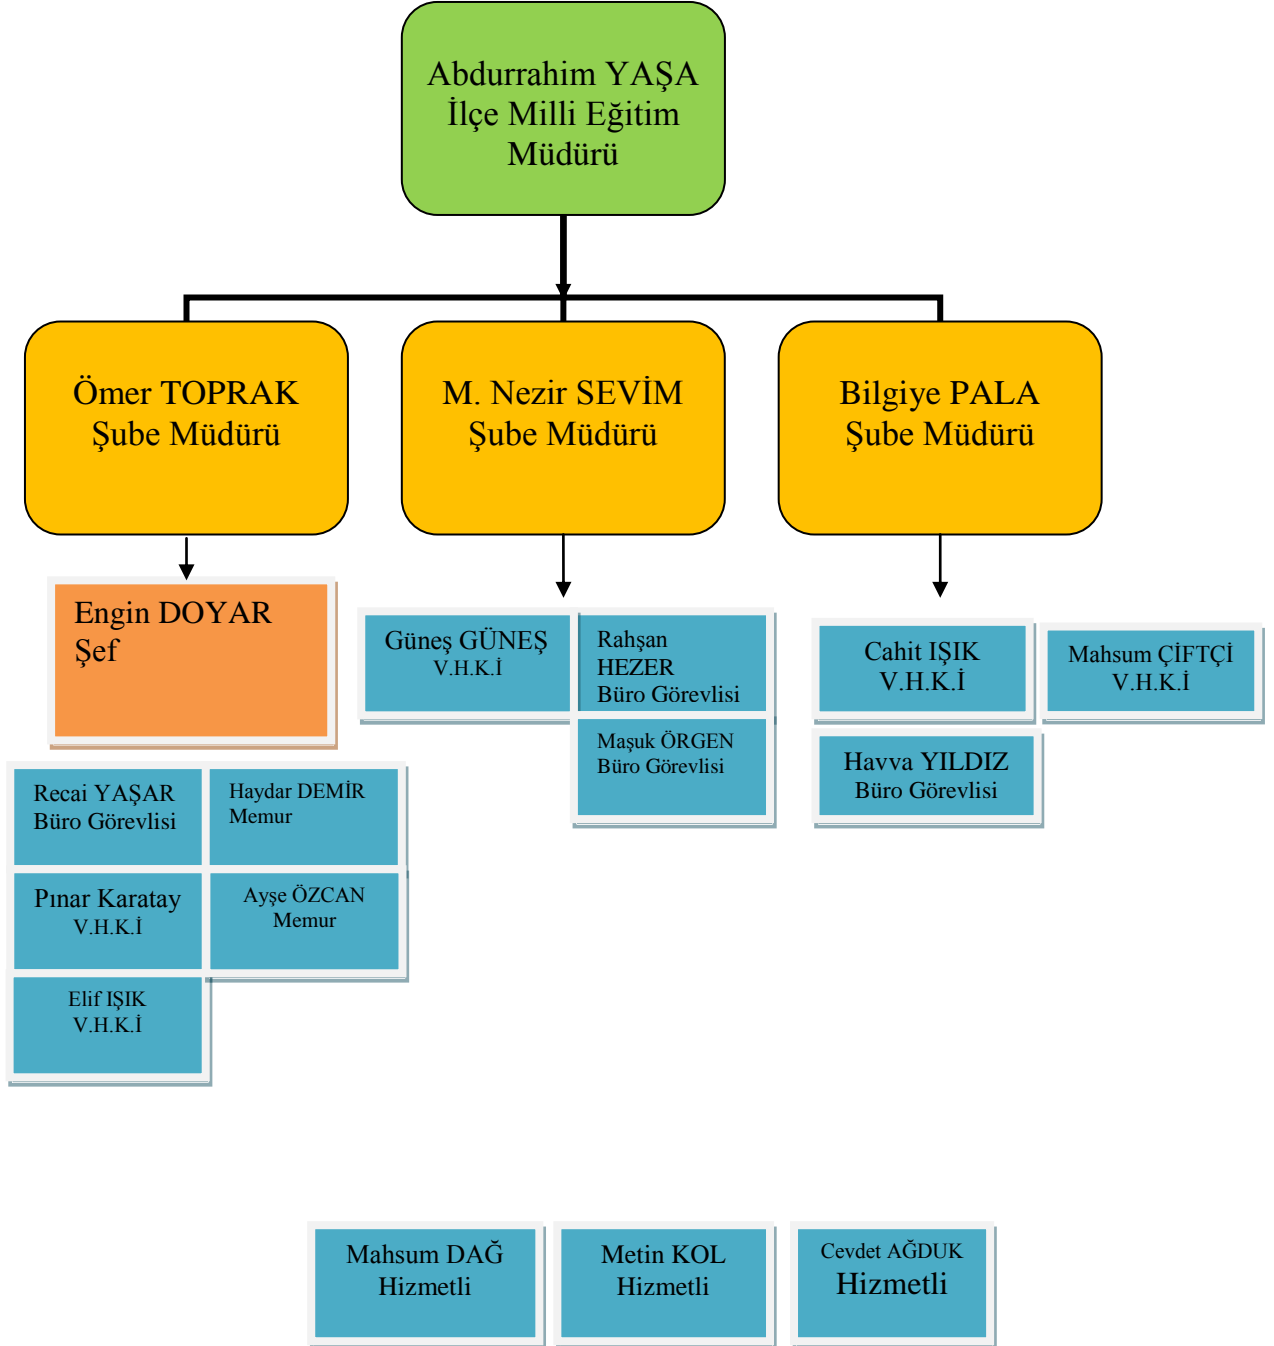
Abdurrahim YAŞA
İlçe Milli Eğitim
Müdürü

Ömer TOPRAK
Şube Müdürü

M. Nezir SEVİM
Şube Müdürü

Bilgiye PALA
Şube Müdürü

Engin DOYAR
Şef

Güneş GÜNEŞ
V.H.K.İ

Rahşan
HEZER
Büro Görevlisi

Maşuk ÖRGEN
Büro Görevlisi

Cahit IŞIK
V.H.K.İ

Mahsum ÇİFTÇİ
V.H.K.İ

Havva YILDIZ
Büro Görevlisi

Recai YAŞAR
Büro Görevlisi

Haydar DEMİR
Memur

Pınar Karatay
V.H.K.İ

Ayşe ÖZCAN
Memur

Elif IŞIK
V.H.K.İ

Mahsum DAĞ
Hizmetli

Metin KOL
Hizmetli

Cevdet AĞDUK
Hizmetli